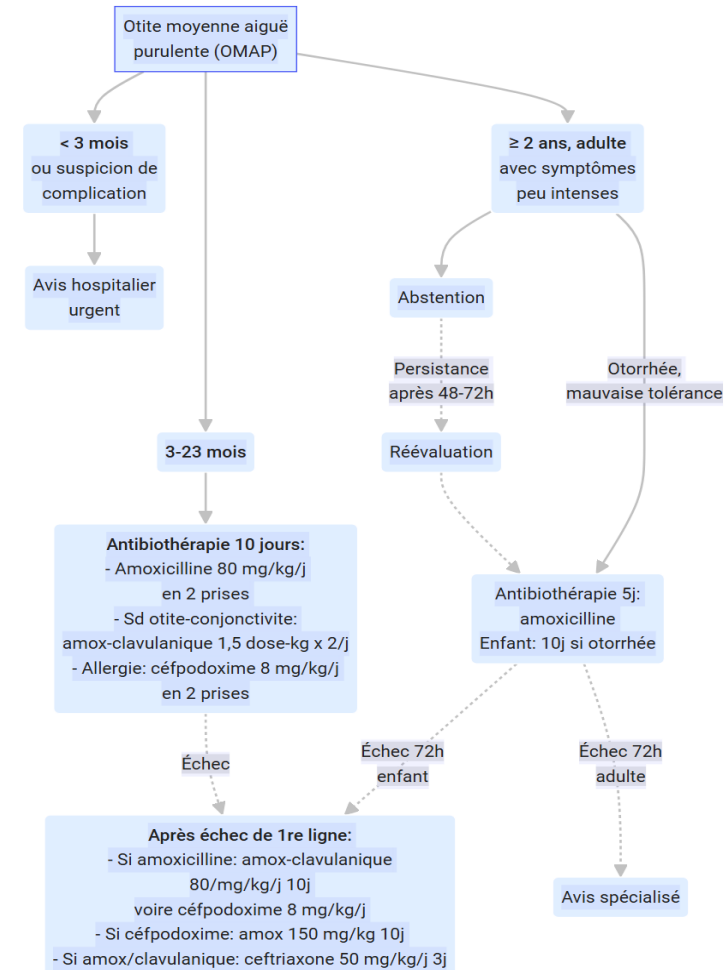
Otite moyenne aiguë purulente (OMAP)

**< 3 mois** ou suspicion de complication

Avis hospitalier urgent

**≥ 2 ans, adulte** avec symptômes peu intenses

Abstention

Persistance après 48-72h

Réévaluation

Otorrhée, mauvaise tolérance

**3-23 mois**

**Antibiothérapie 10 jours:**
- Amoxicilline 80 mg/kg/j en 2 prises
- Sd otite-conjonctivite: amox-clavulanique 1,5 dose-kg x 2/j
- Allergie: céfpodoxime 8 mg/kg/j en 2 prises

Antibiothérapie 5j: amoxicilline
Enfant: 10j si otorrhée

Échec

Échec 72h enfant

Échec 72h adulte

**Après échec de 1re ligne:**
- Si amoxicilline: amox-clavulanique 80/mg/kg/j 10j voire céfpodoxime 8 mg/kg/j
- Si céfpodoxime: amox 150 mg/kg 10j
- Si amox/clavulanique: ceftriaxone 50 mg/kg/j 3j

Avis spécialisé